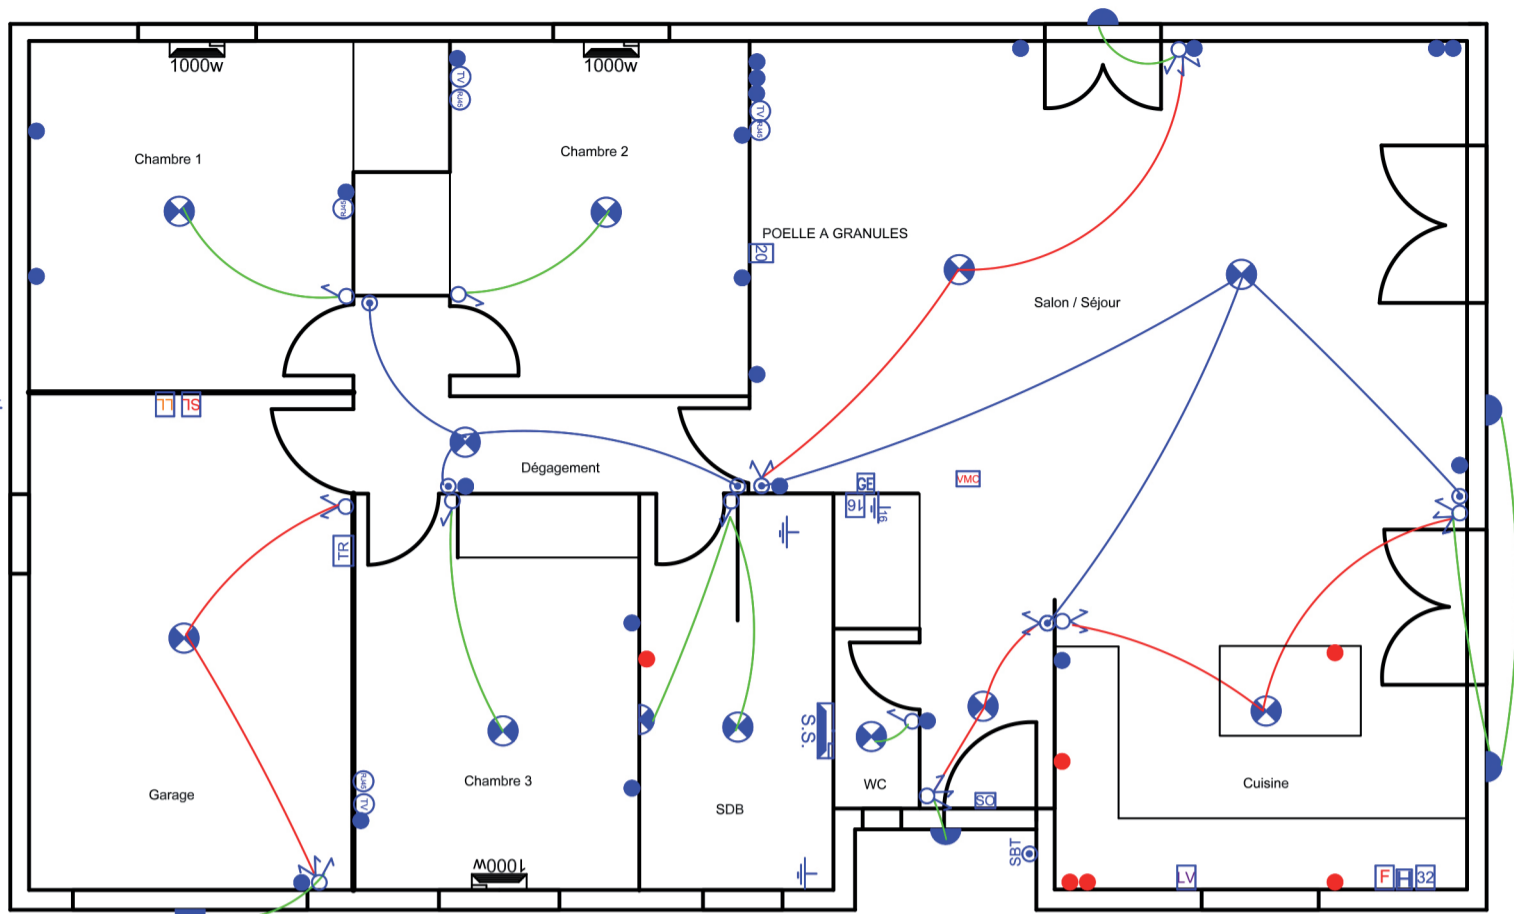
1000w

1000w

Chambre 1

Chambre 2

TV
RJ45

TV
RJ45

RJ45

POELLE A GRANULES

20

Salon / Séjour

LL

SL

Dégagement

GE

16

16

VMC

TR

S.S.

Garage

Chambre 3

SDB

WC

Cuisine

RJ45

TV

1000w

SO

SBT

LV

F

32